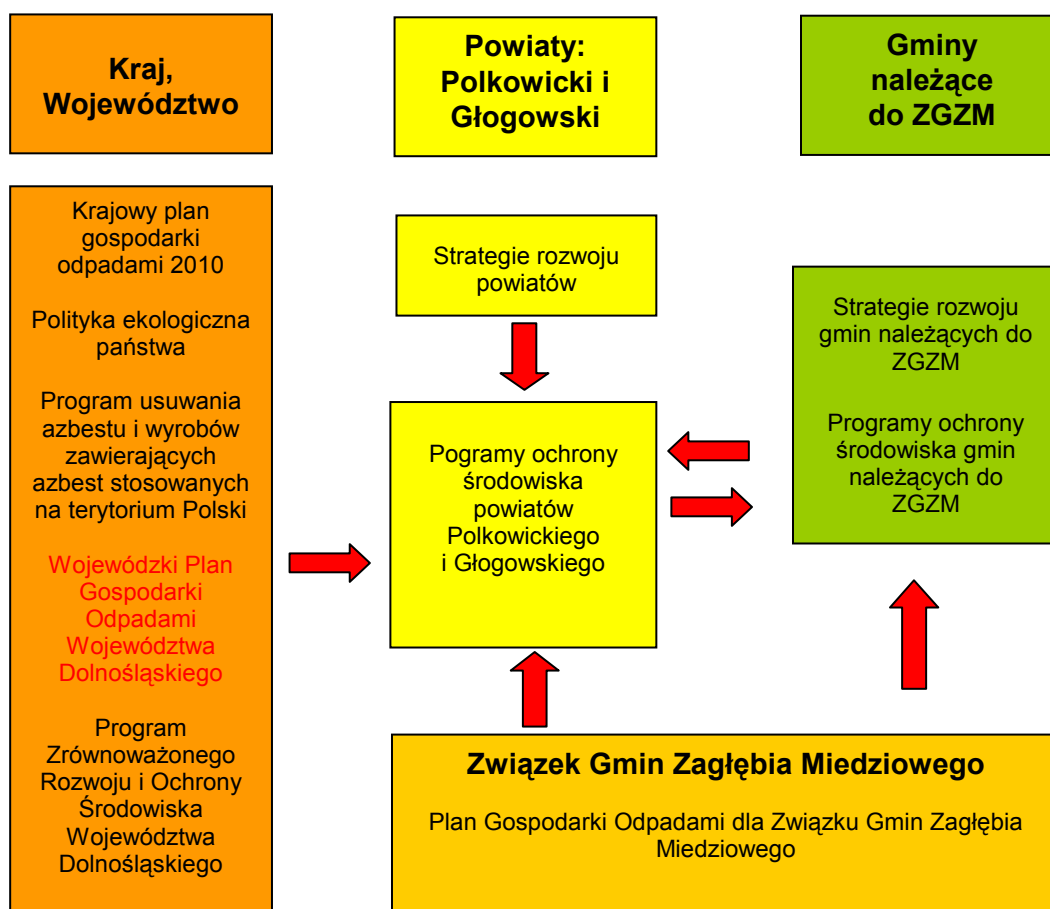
Kraj, Województwo

Powiaty: Polkowicki i Głogowski

Gminy należące do ZGZM

Krajowy plan gospodarki odpadami 2010

Polityka ekologiczna państwa

Program usuwania azbestu i wyrobów zawierających azbest stosowanych na terytorium Polski

Wojewódzki Plan Gospodarki Odpadami Województwa Dolnośląskiego

Program Zrównoważonego Rozwoju i Ochrony Środowiska Województwa Dolnośląskiego

Strategie rozwoju powiatów

Pogramy ochrony środowiska powiatów Polkowickiego i Głogowskiego

Strategie rozwoju gmin należących do ZGZM

Programy ochrony środowiska gmin należących do ZGZM

Związek Gmin Zagłębia Miedziowego

Plan Gospodarki Odpadami dla Związku Gmin Zagłębia Miedziowego